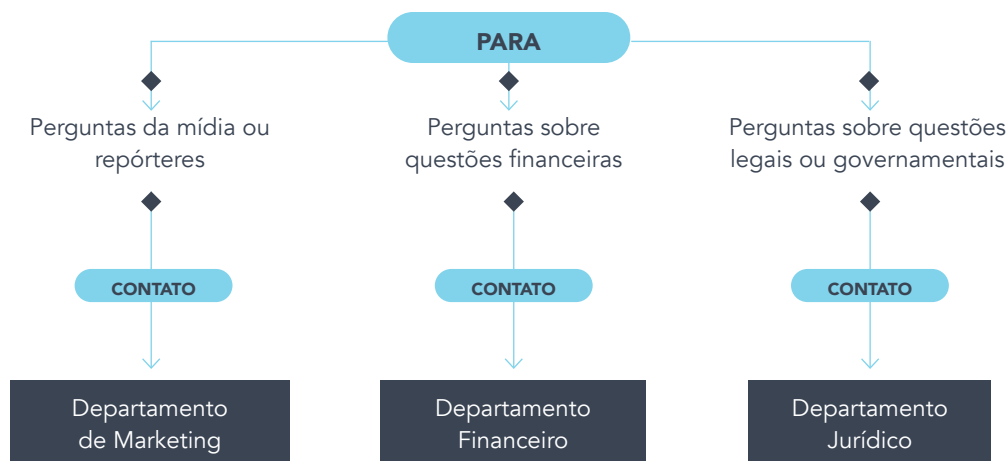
PARA

Perguntas da mídia ou repórteres

CONTATO

Departamento de Marketing

Perguntas sobre questões financeiras

CONTATO

Departamento Financeiro

Perguntas sobre questões legais ou governamentais

CONTATO

Departamento Jurídico